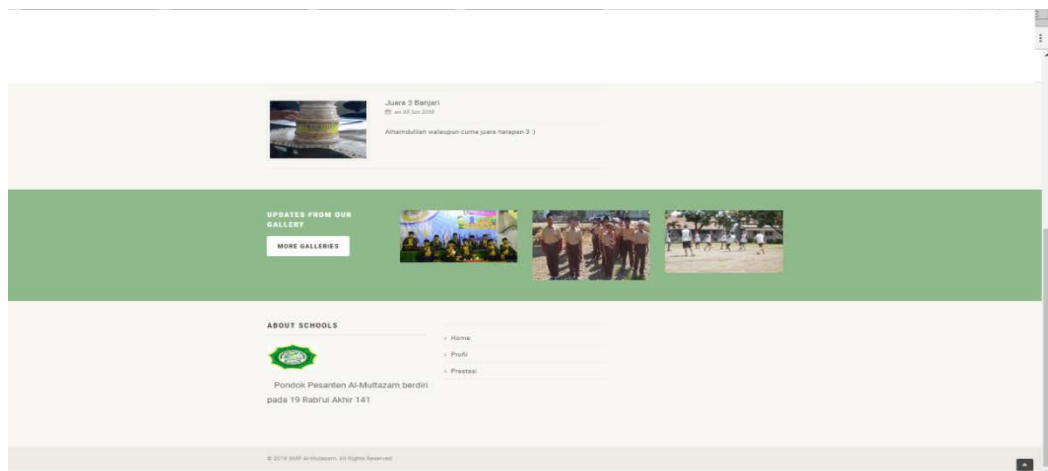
Juara 3 Banjari

on 07 Jun 2018

Alhamdulilah walaupun cuma juara harapan 3 :)

UPDATES FROM OUR GALLERY

MORE GALLERIES

ABOUT SCHOOLS

Pondok Pesantren Al-Multazam berdiri pada 19 Rabi'ul Akhir 141

Home

Profil

Prestasi

© 2018 SMP Al-Multazam. All Rights Reserved